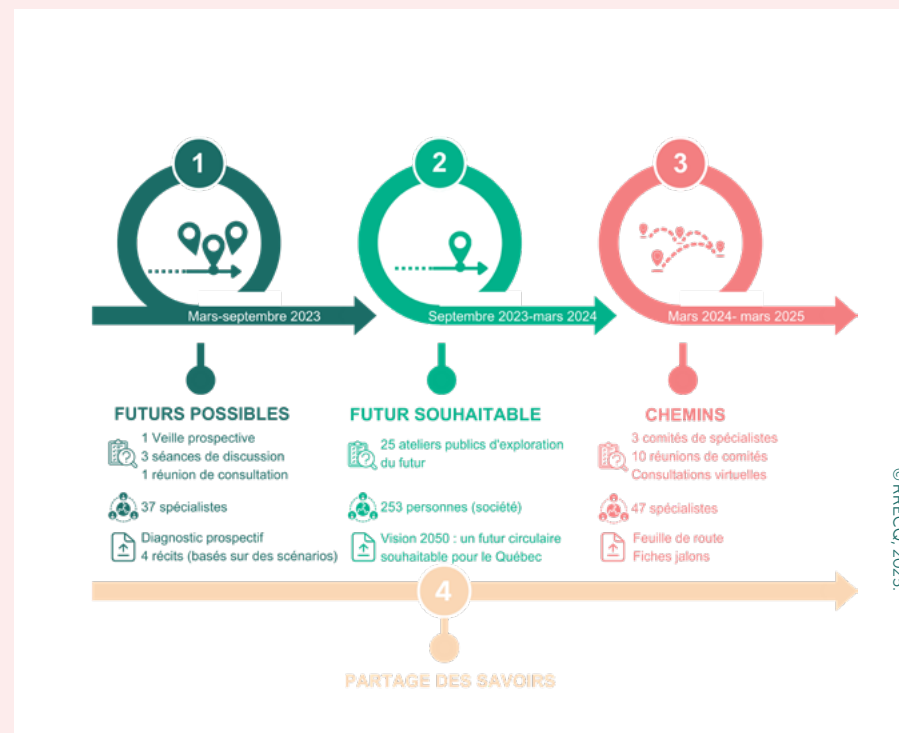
1

Mars-septembre 2023

FUTURS POSSIBLES

1 Veille prospective
3 séances de discussion
1 réunion de consultation

37 spécialistes

Diagnostic prospectif
4 récits (basés sur des scénarios)

2

Septembre 2023-mars 2024

FUTUR SOUHAITABLE

25 ateliers publics d'exploration du futur

253 personnes (société)

Vision 2050 : un futur circulaire souhaitable pour le Québec

3

Mars 2024- mars 2025

CHEMINS

3 comités de spécialistes
10 réunions de comités
Consultations virtuelles

47 spécialistes

Feuille de route
Fiches jalons

4

PARTAGE DES SAVOIRS

© RRECQ, 2025.